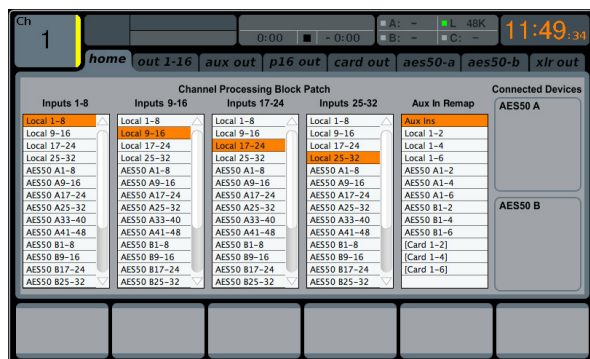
Ch
1

0:00 ■ - 0:00

A: –
B: –
L 48K
C: –

11:49:34

home
out 1-16
aux out
p16 out
card out
aes50-a
aes50-b
xlr out

Channel Processing Block Patch

Inputs 1-8
Local 1–8
Local 9–16
Local 17–24
Local 25–32
AES50 A1–8
AES50 A9–16
AES50 A17–24
AES50 A25–32
AES50 A33–40
AES50 A41–48
AES50 B1–8
AES50 B9–16
AES50 B17–24
AES50 B25–32

Inputs 9-16
Local 1–8
Local 9–16
Local 17–24
Local 25–32
AES50 A1–8
AES50 A9–16
AES50 A17–24
AES50 A25–32
AES50 A33–40
AES50 A41–48
AES50 B1–8
AES50 B9–16
AES50 B17–24
AES50 B25–32

Inputs 17-24
Local 1–8
Local 9–16
Local 17–24
Local 25–32
AES50 A1–8
AES50 A9–16
AES50 A17–24
AES50 A25–32
AES50 A33–40
AES50 A41–48
AES50 B1–8
AES50 B9–16
AES50 B17–24
AES50 B25–32

Inputs 25-32
Local 1–8
Local 9–16
Local 17–24
Local 25–32
AES50 A1–8
AES50 A9–16
AES50 A17–24
AES50 A25–32
AES50 A33–40
AES50 A41–48
AES50 B1–8
AES50 B9–16
AES50 B17–24
AES50 B25–32

Aux In Remap
Aux Ins
Local 1–2
Local 1–4
Local 1–6
AES50 A1–2
AES50 A1–4
AES50 A1–6
AES50 B1–2
AES50 B1–4
AES50 B1–6
[Card 1–2]
[Card 1–4]
[Card 1–6]

Connected Devices
AES50 A
AES50 B